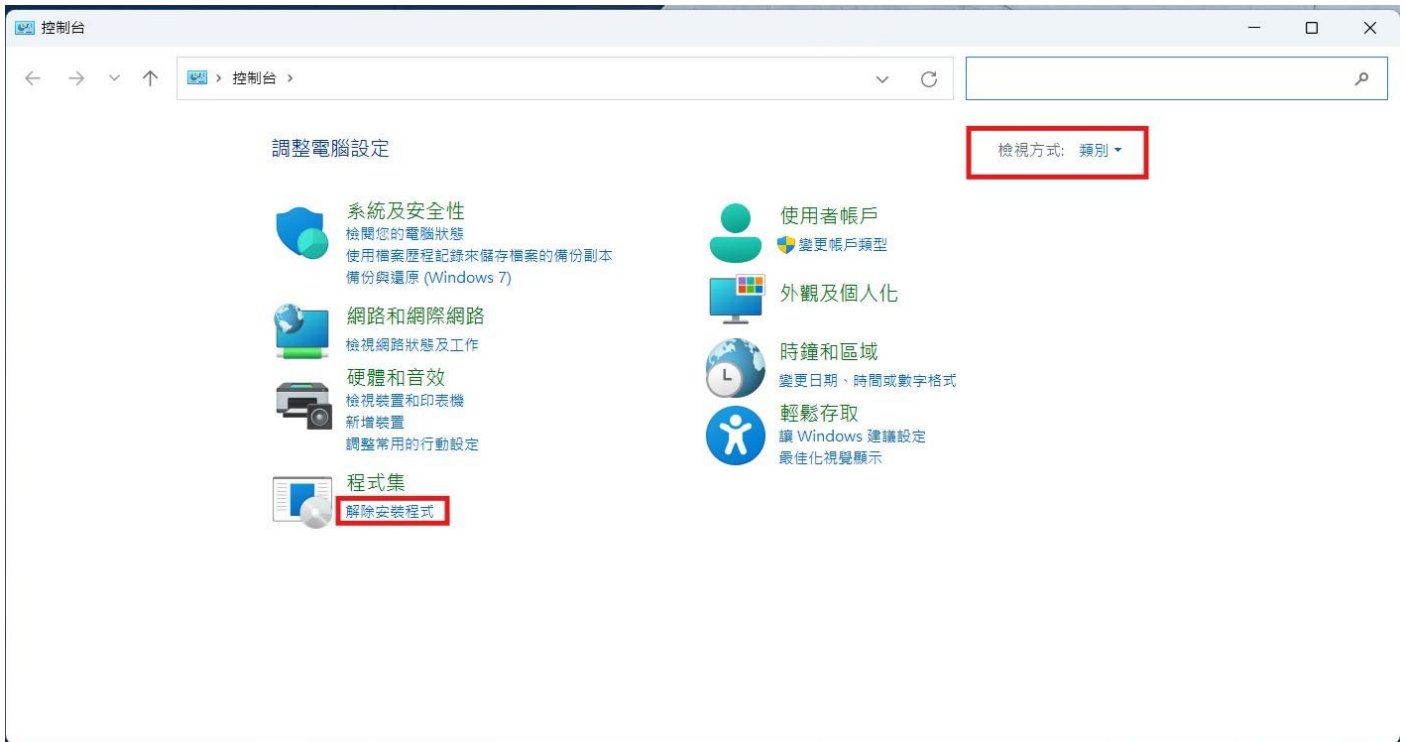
控制台

控制台 ›

調整電腦設定

檢視方式: 類別

系統及安全性
檢閱您的電腦狀態
使用檔案歷程記錄來儲存檔案的備份副本
備份與還原 (Windows 7)

網路和網際網路
檢視網路狀態及工作

硬體和音效
檢視裝置和印表機
新增裝置
調整常用的行動設定

程式集
解除安裝程式

使用者帳戶
變更帳戶類型

外觀及個人化

時鐘和區域
變更日期、時間或數字格式

輕鬆存取
讓 Windows 建議設定
最佳化視覺顯示